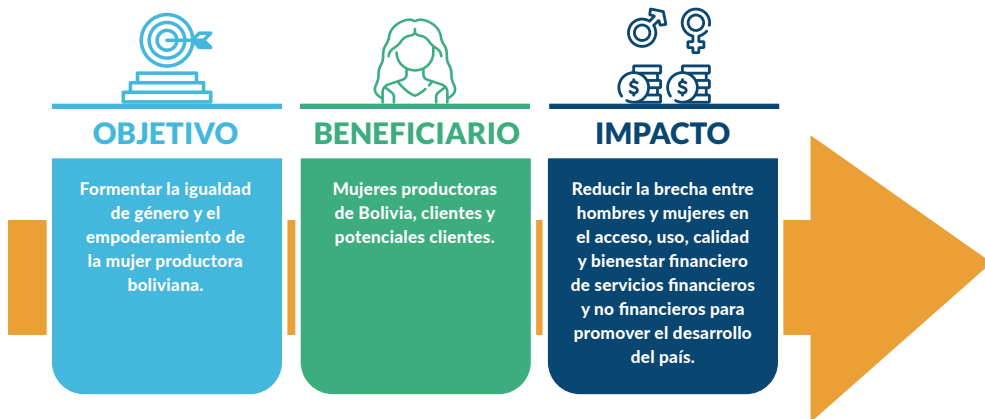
OBJETIVO

Formentar la igualdad de género y el empoderamiento de la mujer productora boliviana.

BENEFICIARIO

Mujeres productoras de Bolivia, clientes y potenciales clientes.

IMPACTO

Reducir la brecha entre hombres y mujeres en el acceso, uso, calidad y bienestar financiero de servicios financieros y no financieros para promover el desarrollo del país.